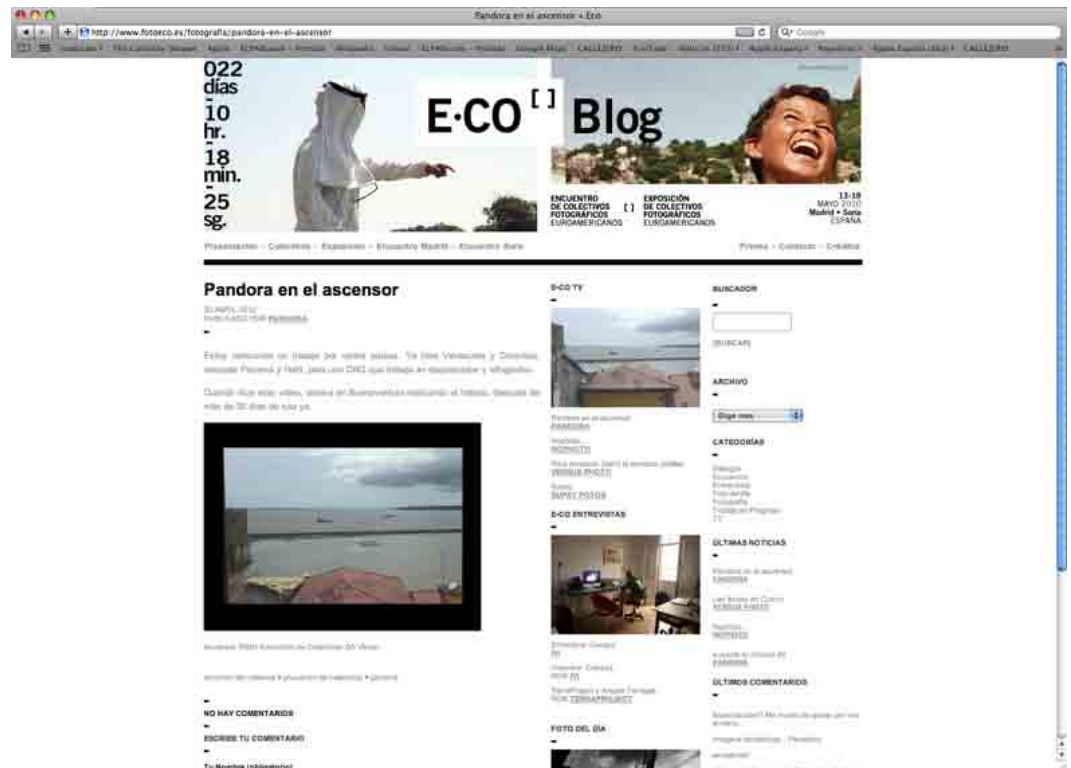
Pandora en el ascensor « Eco

http://www.fotoeco.es/fotografia/pandora-en-el-ascensor

Q Google

022
días
-
10
hr.
-
18
min.
-
25
sg.

E·CO [ ] Blog

ENCUENTRO DE COLECTIVOS FOTOGRÁFICOS EUROAMERICANOS [ ] EXPOSICIÓN DE COLECTIVOS FOTOGRÁFICOS EUROAMERICANOS

13-18 MAYO 2010
Madrid • Soria
ESPAÑA

Presentación · Colectivos · Exposición · Encuentro Madrid · Encuentro Soria

Prensa · Contacto · Créditos

Pandora en el ascensor

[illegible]

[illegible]

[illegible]

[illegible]

NO HAY COMENTARIOS

ESCRIBE TU COMENTARIO

E·CO TV

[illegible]
PANDORA

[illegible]
NOPHOTO

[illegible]
VERBUM PHOTO

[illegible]
SUPER FOTOS

E·CO ENTREVISTAS

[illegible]

FOTO DEL DÍA

BUSCADOR

[BUSCAR]

ARCHIVO

Elige mes

CATEGORÍAS

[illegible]

ÚLTIMAS NOTICIAS

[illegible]
PANDORA

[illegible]
VERBUM PHOTO

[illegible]
NOPHOTO

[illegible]
PANDORA

ÚLTIMOS COMENTARIOS

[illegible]